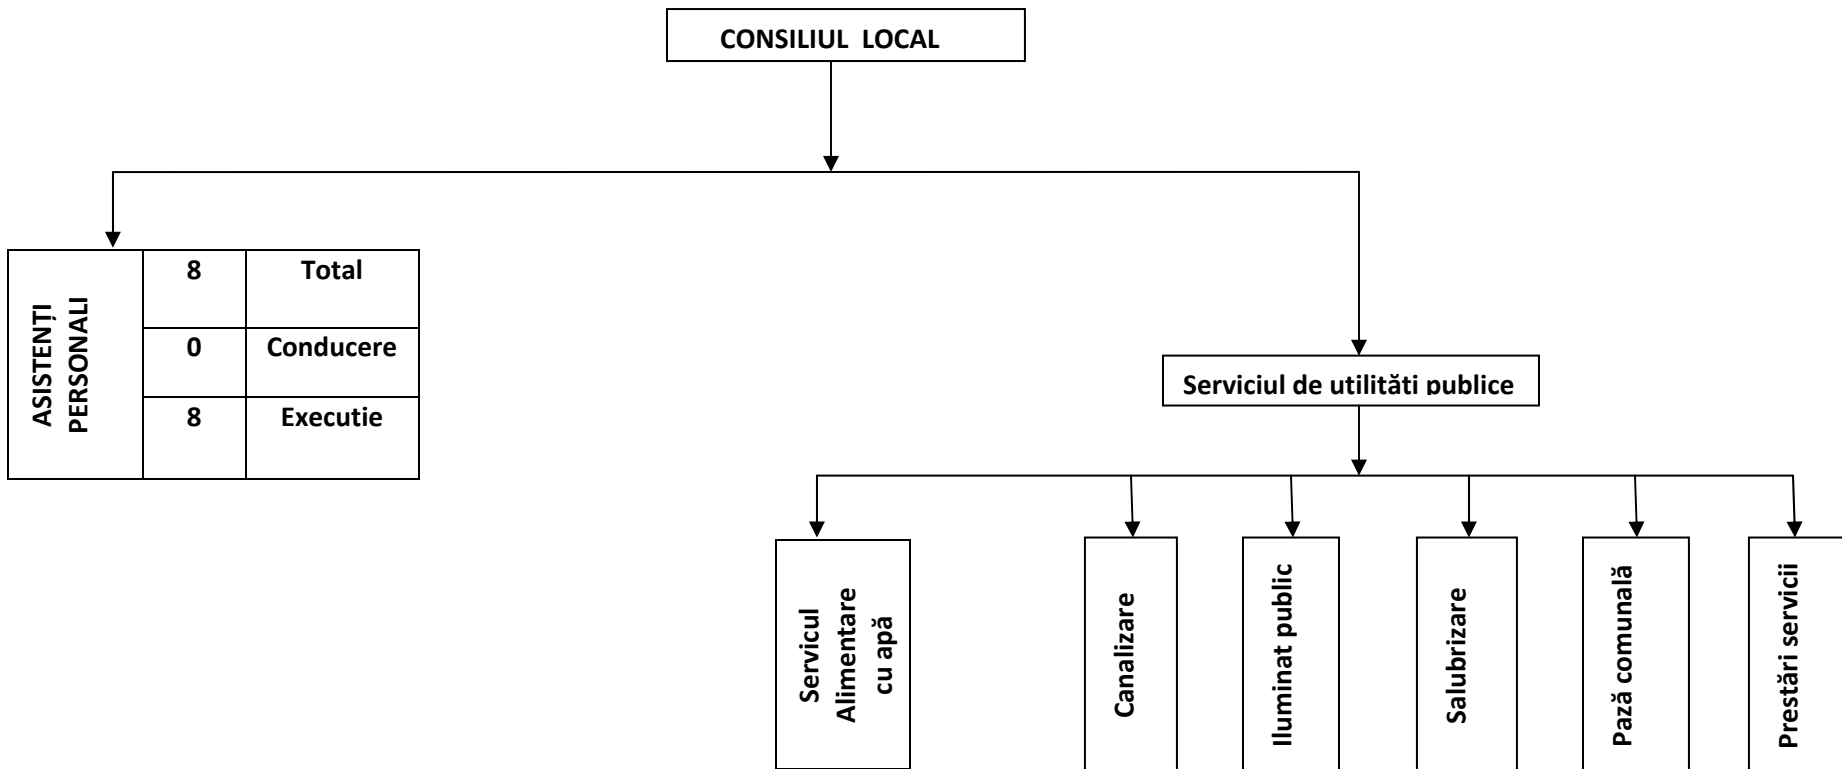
CONSILIUL LOCAL

ASISTENȚI PERSONALI

| 8 | Total |
|---|---|
| 0 | Conducere |
| 8 | Executie |

Serviciul de utilităti publice

Servicul Alimentare cu apă

Canalizare

Iluminat public

Salubrizare

Pază comunală

Prestări servicii